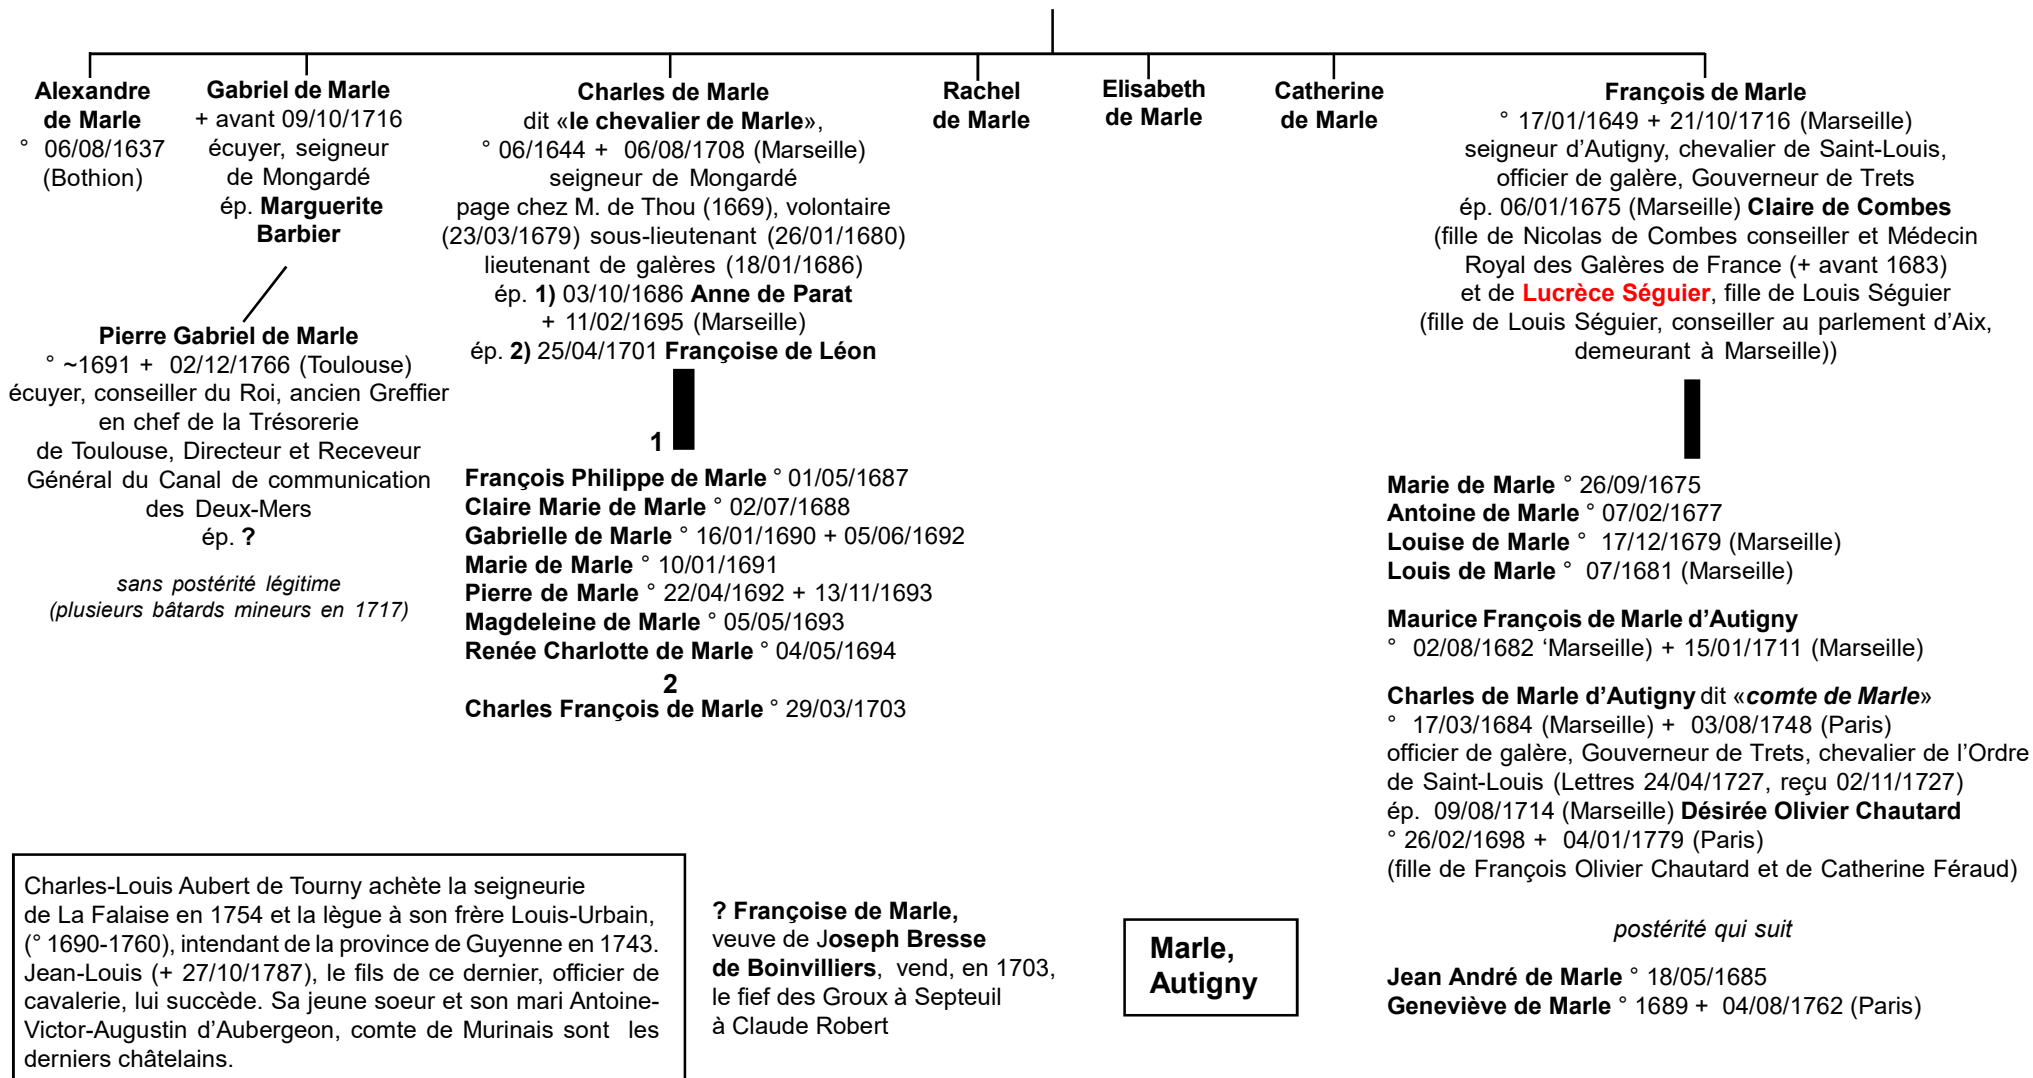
Alexandre de Marle
° 06/08/1637 (Bothion)

Gabriel de Marle
+ avant 09/10/1716
écuyer, seigneur de Mongardé
ép. Marguerite Barbier

Pierre Gabriel de Marle
° ~1691 + 02/12/1766 (Toulouse)
écuyer, conseiller du Roi, ancien Greffier en chef de la Trésorerie de Toulouse, Directeur et Receveur Général du Canal de communication des Deux-Mers
ép. ?

sans postérité légitime
(plusieurs bâtards mineurs en 1717)

Charles de Marle
dit «le chevalier de Marle»,
° 06/1644 + 06/08/1708 (Marseille)
seigneur de Mongardé
page chez M. de Thou (1669), volontaire (23/03/1679) sous-lieutenant (26/01/1680) lieutenant de galères (18/01/1686)
ép. 1) 03/10/1686 Anne de Parat
+ 11/02/1695 (Marseille)
ép. 2) 25/04/1701 Françoise de Léon

1
François Philippe de Marle ° 01/05/1687
Claire Marie de Marle ° 02/07/1688
Gabrielle de Marle ° 16/01/1690 + 05/06/1692
Marie de Marle ° 10/01/1691
Pierre de Marle ° 22/04/1692 + 13/11/1693
Magdeleine de Marle ° 05/05/1693
Renée Charlotte de Marle ° 04/05/1694
2
Charles François de Marle ° 29/03/1703

Rachel de Marle

Elisabeth de Marle

Catherine de Marle

François de Marle
° 17/01/1649 + 21/10/1716 (Marseille)
seigneur d'Autigny, chevalier de Saint-Louis, officier de galère, Gouverneur de Trets
ép. 06/01/1675 (Marseille) Claire de Combes
(fille de Nicolas de Combes conseiller et Médecin Royal des Galères de France (+ avant 1683) et de Lucrèce Séguier, fille de Louis Séguier (fille de Louis Séguier, conseiller au parlement d'Aix, demeurant à Marseille))

Marie de Marle ° 26/09/1675
Antoine de Marle ° 07/02/1677
Louise de Marle ° 17/12/1679 (Marseille)
Louis de Marle ° 07/1681 (Marseille)

Maurice François de Marle d'Autigny
° 02/08/1682 'Marseille) + 15/01/1711 (Marseille)

Charles de Marle d'Autigny dit «comte de Marle»
° 17/03/1684 (Marseille) + 03/08/1748 (Paris)
officier de galère, Gouverneur de Trets, chevalier de l'Ordre de Saint-Louis (Lettres 24/04/1727, reçu 02/11/1727)
ép. 09/08/1714 (Marseille) Désirée Olivier Chautard
° 26/02/1698 + 04/01/1779 (Paris)
(fille de François Olivier Chautard et de Catherine Féraud)

postérité qui suit

Jean André de Marle ° 18/05/1685
Geneviève de Marle ° 1689 + 04/08/1762 (Paris)

Charles-Louis Aubert de Tourny achète la seigneurie de La Falaise en 1754 et la lègue à son frère Louis-Urbain, (° 1690-1760), intendant de la province de Guyenne en 1743. Jean-Louis (+ 27/10/1787), le fils de ce dernier, officier de cavalerie, lui succède. Sa jeune soeur et son mari Antoine-Victor-Augustin d'Aubergeon, comte de Murinais sont les derniers châtelains.

? Françoise de Marle, veuve de Joseph Bresse de Boinvilliers, vend, en 1703, le fief des Groux à Septeuil à Claude Robert

Marle, Autigny